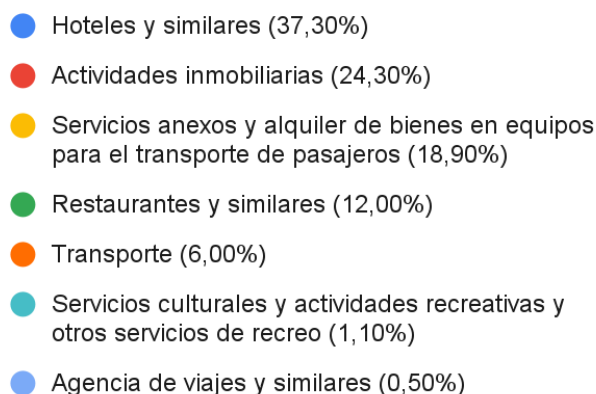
Hoteles y similares (37,30%)

Actividades inmobiliarias (24,30%)

Servicios anexos y alquiler de bienes en equipos para el transporte de pasajeros (18,90%)

Restaurantes y similares (12,00%)

Transporte (6,00%)

Servicios culturales y actividades recreativas y otros servicios de recreo (1,10%)

Agencia de viajes y similares (0,50%)